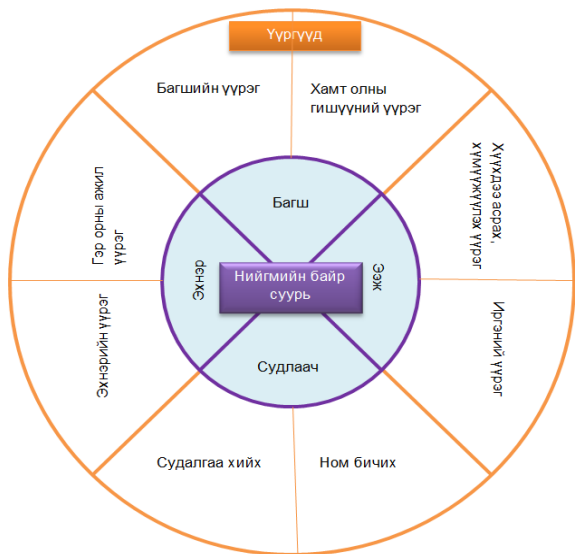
Үүргүүд

Багшийн үүрэг

Хамт олны гишүүний үүрэг

Хүүхдээ асрах, хүмүүжүүлэх үүрэг

Иргэний үүрэг

Ном бичих

Судалгаа хийх

Эхнэрийн үүрэг

Гэр орны ажил үүрэг

Багш

Эхнэр

Нийгмийн байр суурь

Ээж

Судлаач